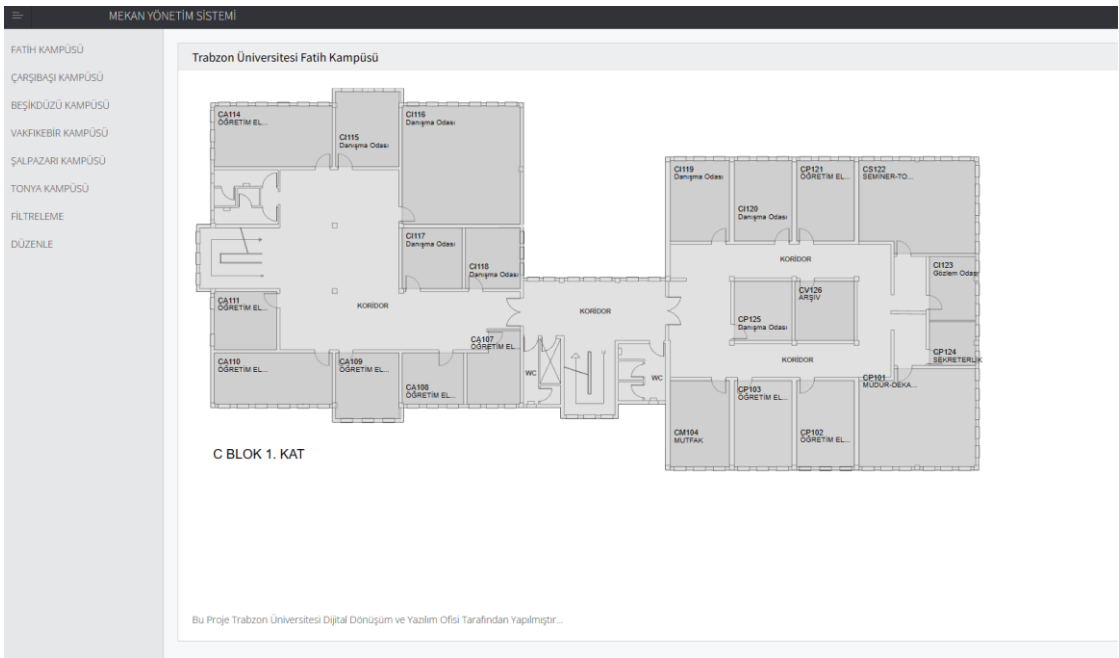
MEKAN YÖNETİM SİSTEMİ

FATİH KAMPÜSÜ
ÇARŞIBAŞI KAMPÜSÜ
BEŞİKDÜZÜ KAMPÜSÜ
VAKFIKEBİR KAMPÜSÜ
ŞALPAZARI KAMPÜSÜ
TONYA KAMPÜSÜ
FİLTRELEME
DÜZENLE

Trabzon Üniversitesi Fatih Kampüsü

CA114 ÖĞRETİM EL...
CI115 Danışma Odası
CI116 Danışma Odası
CI119 Danışma Odası
CI120 Danışma Odası
CP121 ÖĞRETİM EL...
CS122 SEMİNER-TO...
CI117 Danışma Odası
CI118 Danışma Odası
KORİDOR
CI123 Gözlem Odası
CV126 ARŞİV
CA111 ÖĞRETİM EL...
KORİDOR
KORİDOR
CP125 Danışma Odası
CA107 ÖĞRETİM EL...
CP124 SEKRETERLİK
KORİDOR
CA110 ÖĞRETİM EL...
CA109 ÖĞRETİM EL...
WC
WC
CP101 MÜDÜR-DEKA...
CA108 ÖĞRETİM EL...
CP103 ÖĞRETİM EL...
CM104 MUTFAK
CP102 ÖĞRETİM EL...

C BLOK 1. KAT

Bu Proje Trabzon Üniversitesi Dijital Dönüşüm ve Yazılım Ofisi Tarafından Yapılmıştır...